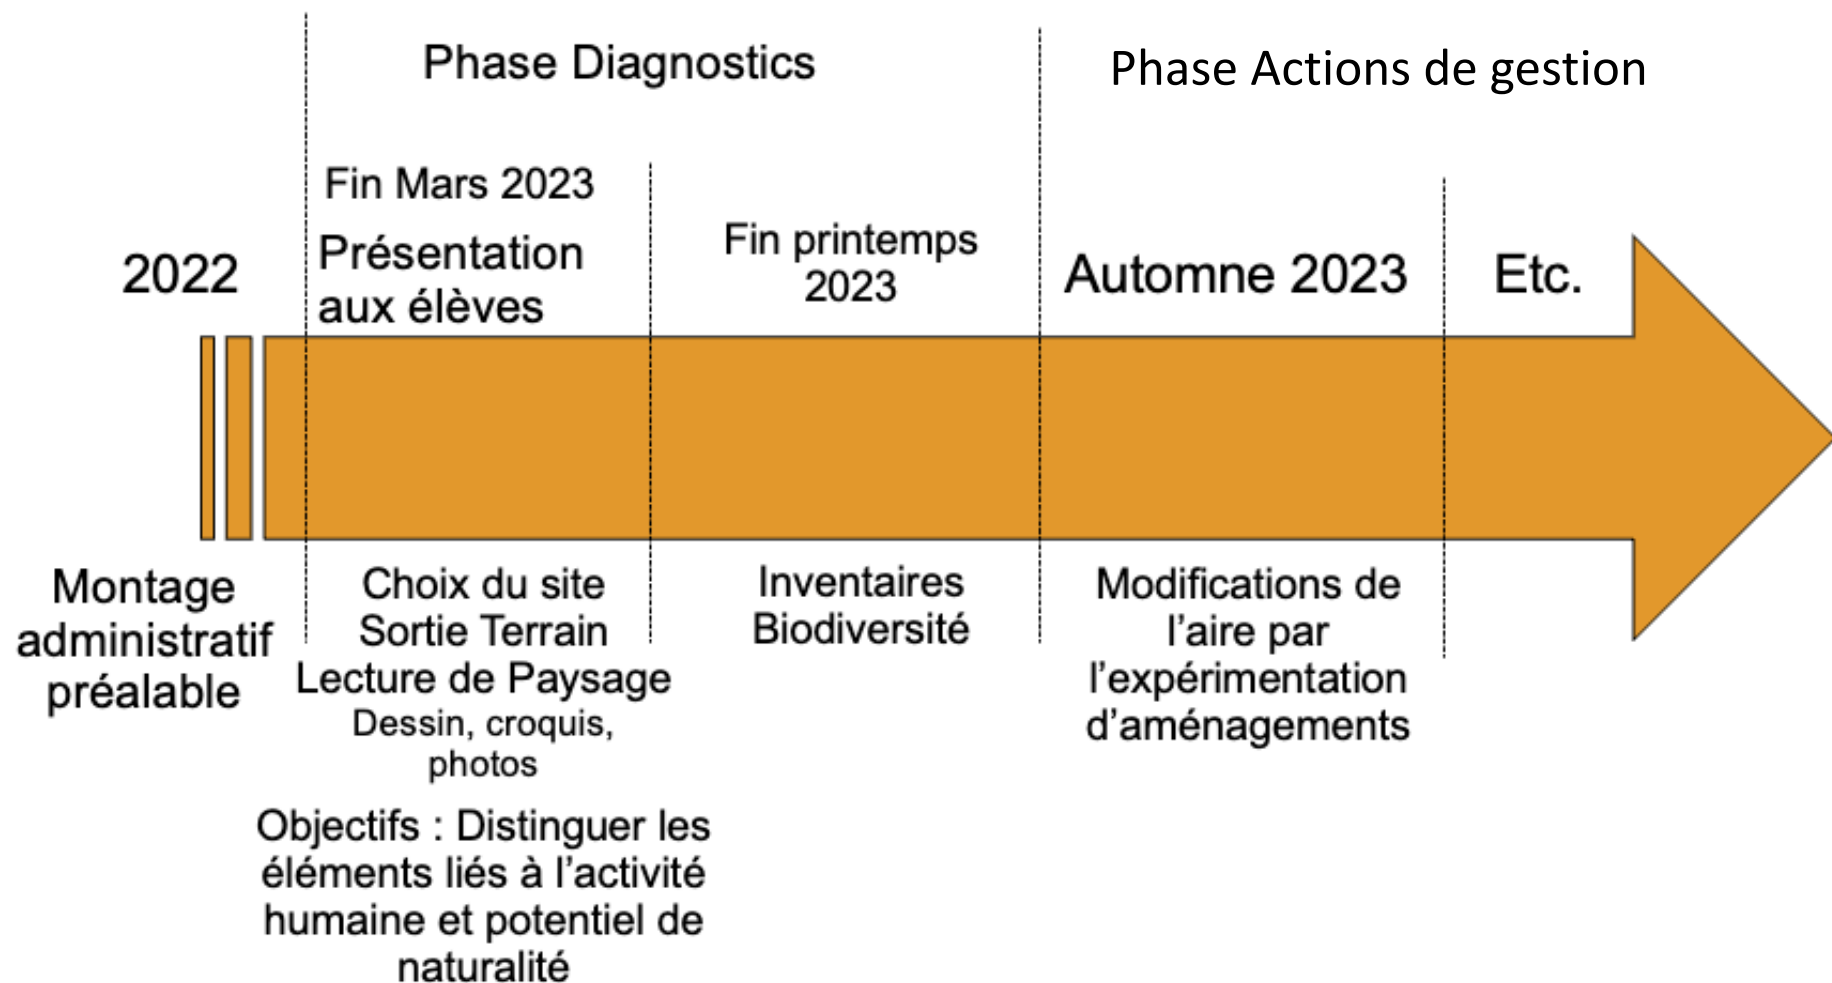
Phase Diagnostics

Phase Actions de gestion

2022

Fin Mars 2023

Présentation aux élèves

Fin printemps 2023

Automne 2023

Etc.

Montage administratif préalable

Choix du site
Sortie Terrain
Lecture de Paysage
Dessin, croquis, photos

Objectifs : Distinguer les éléments liés à l'activité humaine et potentiel de naturalité

Inventaires Biodiversité

Modifications de l'aire par l'expérimentation d'aménagements